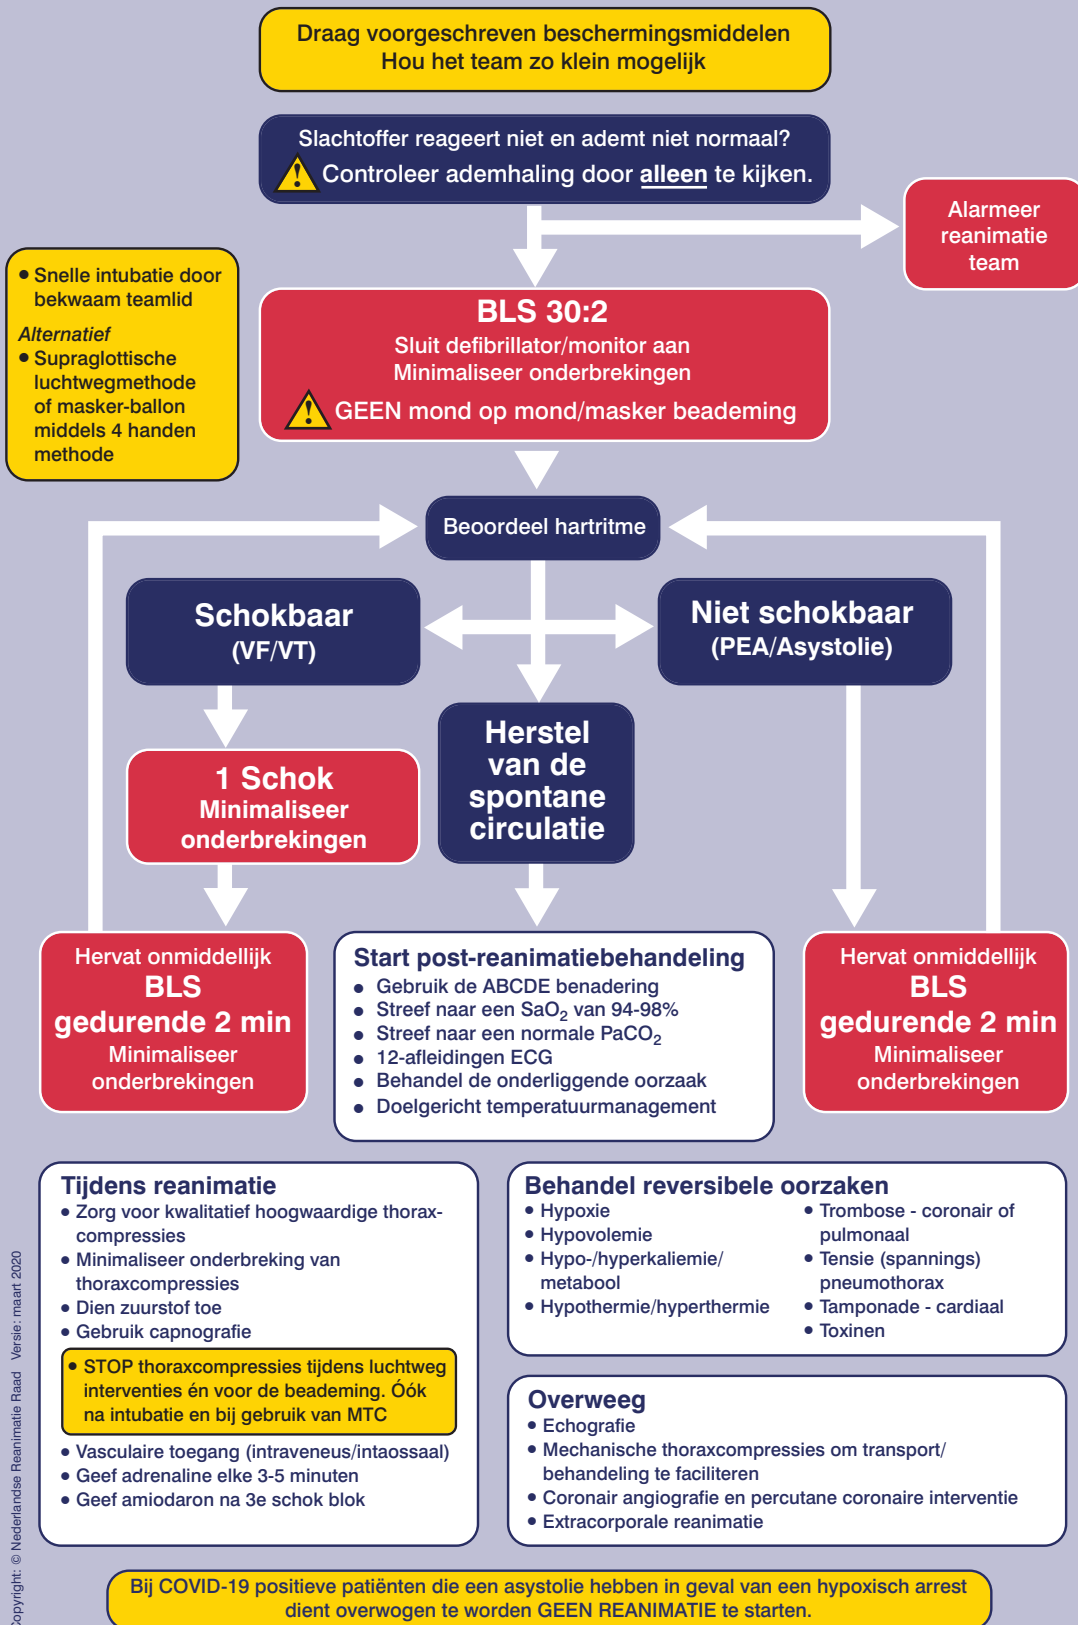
Draag voorgeschreven beschermingsmiddelen
Hou het team zo klein mogelijk

Slachtoffer reageert niet en ademt niet normaal?
Controleer ademhaling door alleen te kijken.

Alarmeer reanimatie team

• Snelle intubatie door bekwaam teamlid
Alternatief
• Supraglottische luchtwegmethode of masker-ballon middels 4 handen methode

BLS 30:2
Sluit defibrillator/monitor aan
Minimaliseer onderbrekingen
GEEN mond op mond/masker beademing

Beoordeel hartritme

Schokbaar
(VF/VT)

Niet schokbaar
(PEA/Asystolie)

1 Schok
Minimaliseer onderbrekingen

Herstel van de spontane circulatie

Hervat onmiddellijk
BLS
gedurende 2 min
Minimaliseer onderbrekingen

Start post-reanimatiebehandeling
• Gebruik de ABCDE benadering
• Streef naar een $SaO_2$ van 94-98%
• Streef naar een normale $PaCO_2$
• 12-afleidingen ECG
• Behandel de onderliggende oorzaak
• Doelgericht temperatuurmanagement

Hervat onmiddellijk
BLS
gedurende 2 min
Minimaliseer onderbrekingen

Tijdens reanimatie
• Zorg voor kwalitatief hoogwaardige thoraxcompressies
• Minimaliseer onderbreking van thoraxcompressies
• Dien zuurstof toe
• Gebruik capnografie
• STOP thoraxcompressies tijdens luchtweg interventies én voor de beademing. Óók na intubatie en bij gebruik van MTC
• Vasculaire toegang (intraveneus/intaossaal)
• Geef adrenaline elke 3-5 minuten
• Geef amiodaron na 3e schok blok

Behandel reversibele oorzaken
• Hypoxie
• Hypovolemie
• Hypo-/hyperkaliemie/metabool
• Hypothermie/hyperthermie
• Trombose - coronair of pulmonaal
• Tensie (spannings) pneumothorax
• Tamponade - cardiaal
• Toxinen

Overweeg
• Echografie
• Mechanische thoraxcompressies om transport/behandeling te faciliteren
• Coronair angiografie en percutane coronaire interventie
• Extracorporale reanimatie

Copyright: © Nederlandse Reanimatie Raad Versie: maart 2020

Bij COVID-19 positieve patiënten die een asystolie hebben in geval van een hypoxisch arrest dient overwogen te worden GEEN REANIMATIE te starten.